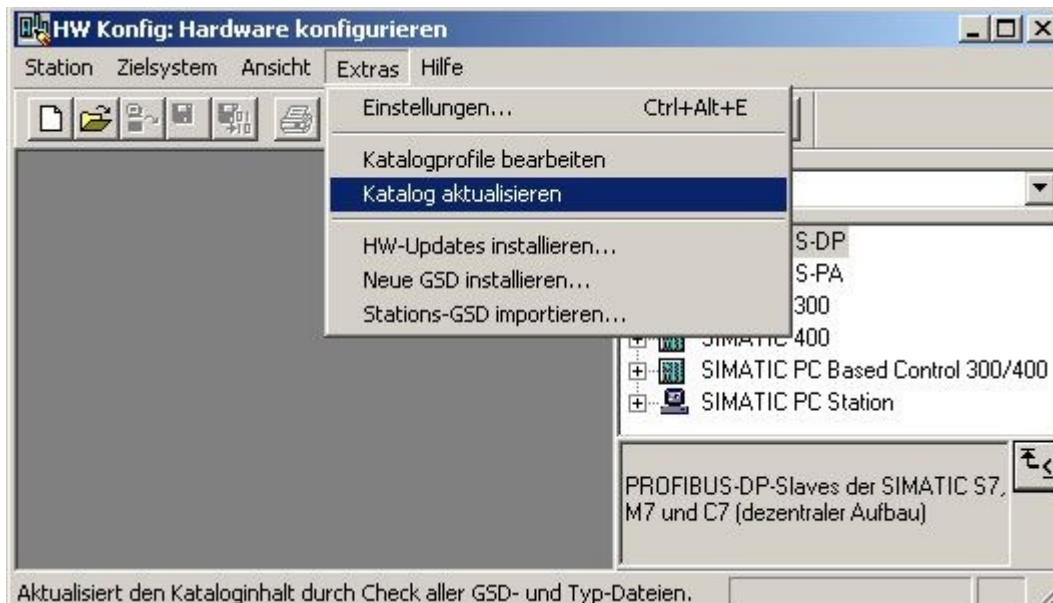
HW Konfig: Hardware konfigurieren

Station Zielsystem Ansicht Extras Hilfe

Einstellungen... Ctrl+Alt+E

Katalogprofile bearbeiten

Katalog aktualisieren

HW-Updates installieren...

Neue GSD installieren...

Stations-GSD importieren...

S-DP

S-PA

300

SIMATIC 400

SIMATIC PC Based Control 300/400

SIMATIC PC Station

PROFIBUS-DP-Slaves der SIMATIC S7, M7 und C7 (dezentraler Aufbau)

Aktualisiert den Kataloginhalt durch Check aller GSD- und Typ-Dateien.